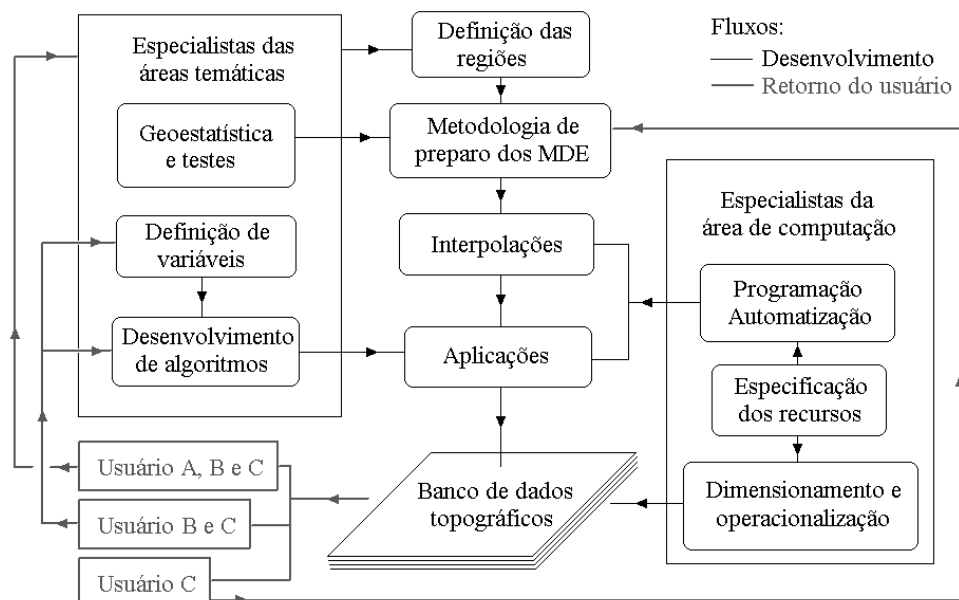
Especialistas das áreas temáticas

Definição das regiões

Fluxos:
Desenvolvimento
Retorno do usuário

Geoestatística e testes

Metodologia de preparo dos MDE

Especialistas da área de computação

Definição de variáveis

Interpolações

Programação Automatização

Desenvolvimento de algoritmos

Aplicações

Especificação dos recursos

Usuário A, B e C

Banco de dados topográficos

Dimensionamento e operacionalização

Usuário B e C

Usuário C